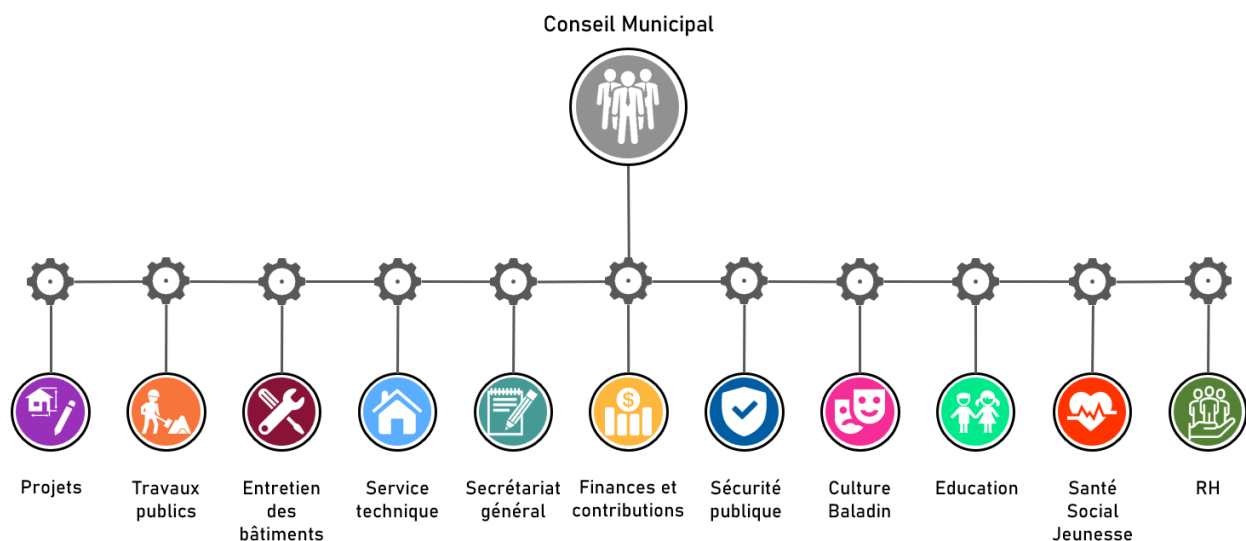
Conseil Municipal

Projets

Travaux publics

Entretien des bâtiments

Service technique

Secrétariat général

Finances et contributions

Sécurité publique

Culture Baladin

Education

Santé Social Jeunesse

RH